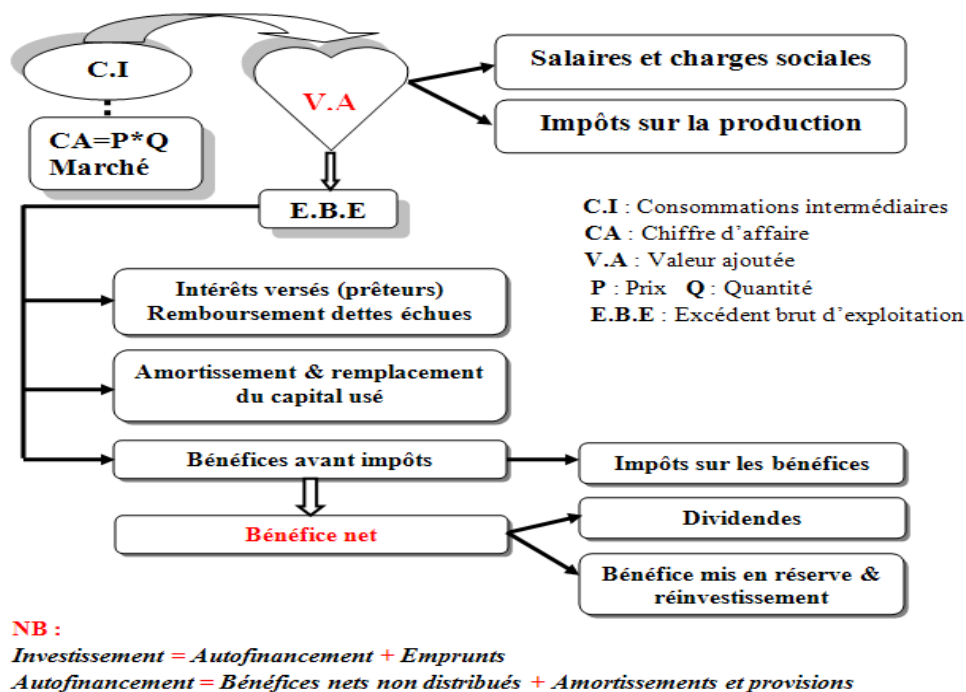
C.I

CA=P*Q
Marché

V.A

Salaires et charges sociales

Impôts sur la production

E.B.E

C.I : Consommations intermédiaires
CA : Chiffre d'affaire
V.A : Valeur ajoutée
P : Prix Q : Quantité
E.B.E : Excédent brut d'exploitation

Intérêts versés (prêteurs)
Remboursement dettes échues

Amortissement & remplacement du capital usé

Bénéfices avant impôts

Impôts sur les bénéfices

Bénéfice net

Dividendes

Bénéfice mis en réserve & réinvestissement

NB :
Investissement = Autofinancement + Emprunts
Autofinancement = Bénéfices nets non distribués + Amortissements et provisions